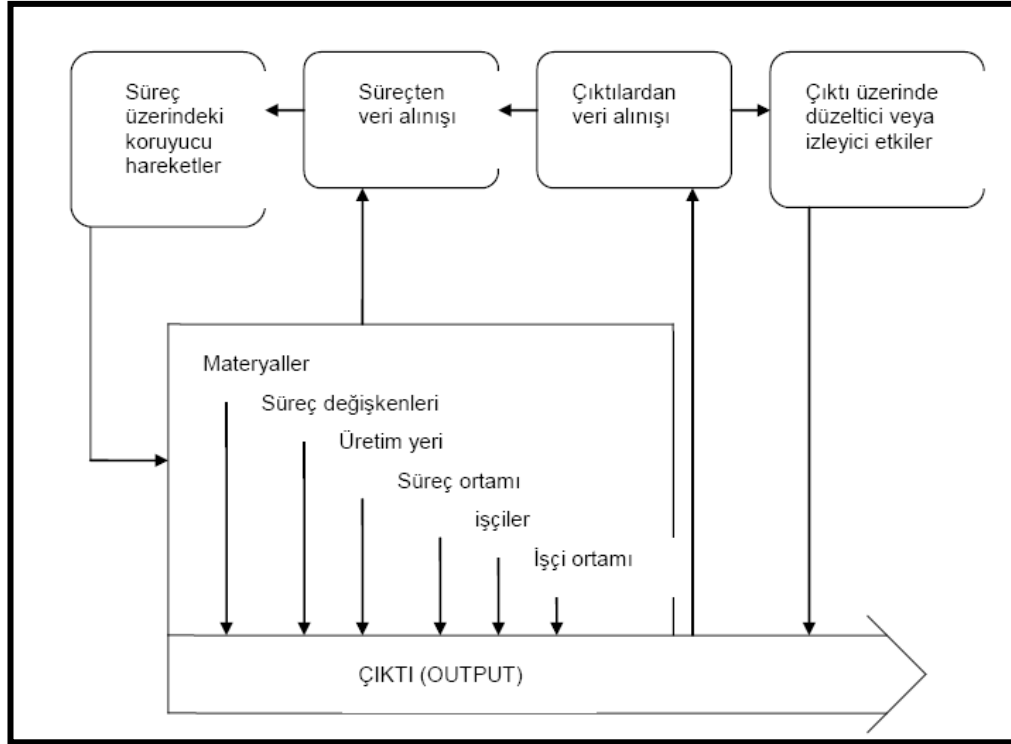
Süreç üzerindeki koruyucu hareketler

Süreçten veri alınışı

Çıktılardan veri alınışı

Çıktı üzerinde düzeltici veya izleyici etkiler

Materyaller

Süreç değişkenleri

Üretim yeri

Süreç ortamı

işçiler

İşçi ortamı

ÇIKTI (OUTPUT)